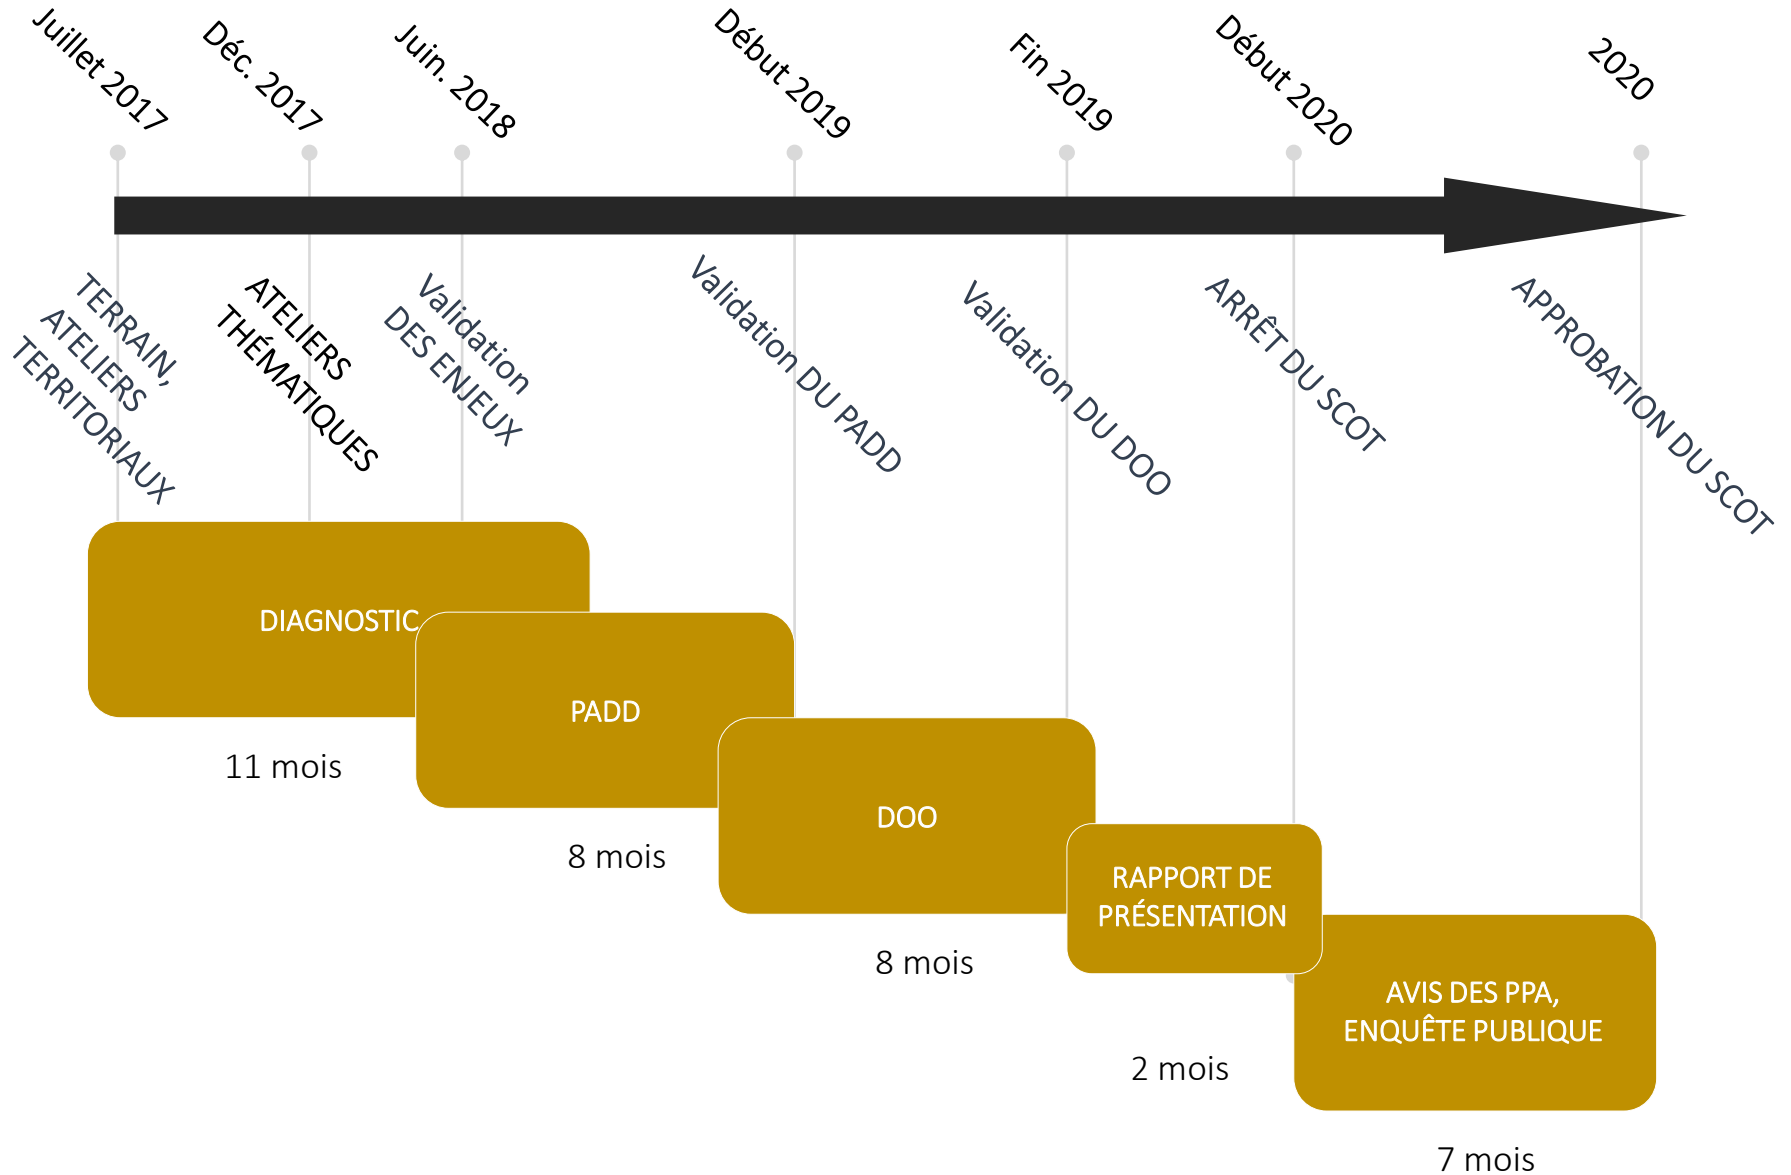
Juillet 2017

Déc. 2017

Juin. 2018

Début 2019

Fin 2019

Début 2020

2020

TERRAIN, ATELIERS TERRITORIAUX

ATELIERS THÉMATIQUES

Validation DES ENJEUX

Validation DU PADD

Validation DU DOO

ARRÊT DU SCOT

APPROBATION DU SCOT

DIAGNOSTIC

11 mois

PADD

8 mois

DOO

8 mois

RAPPORT DE PRÉSENTATION

2 mois

AVIS DES PPA, ENQUÊTE PUBLIQUE

7 mois